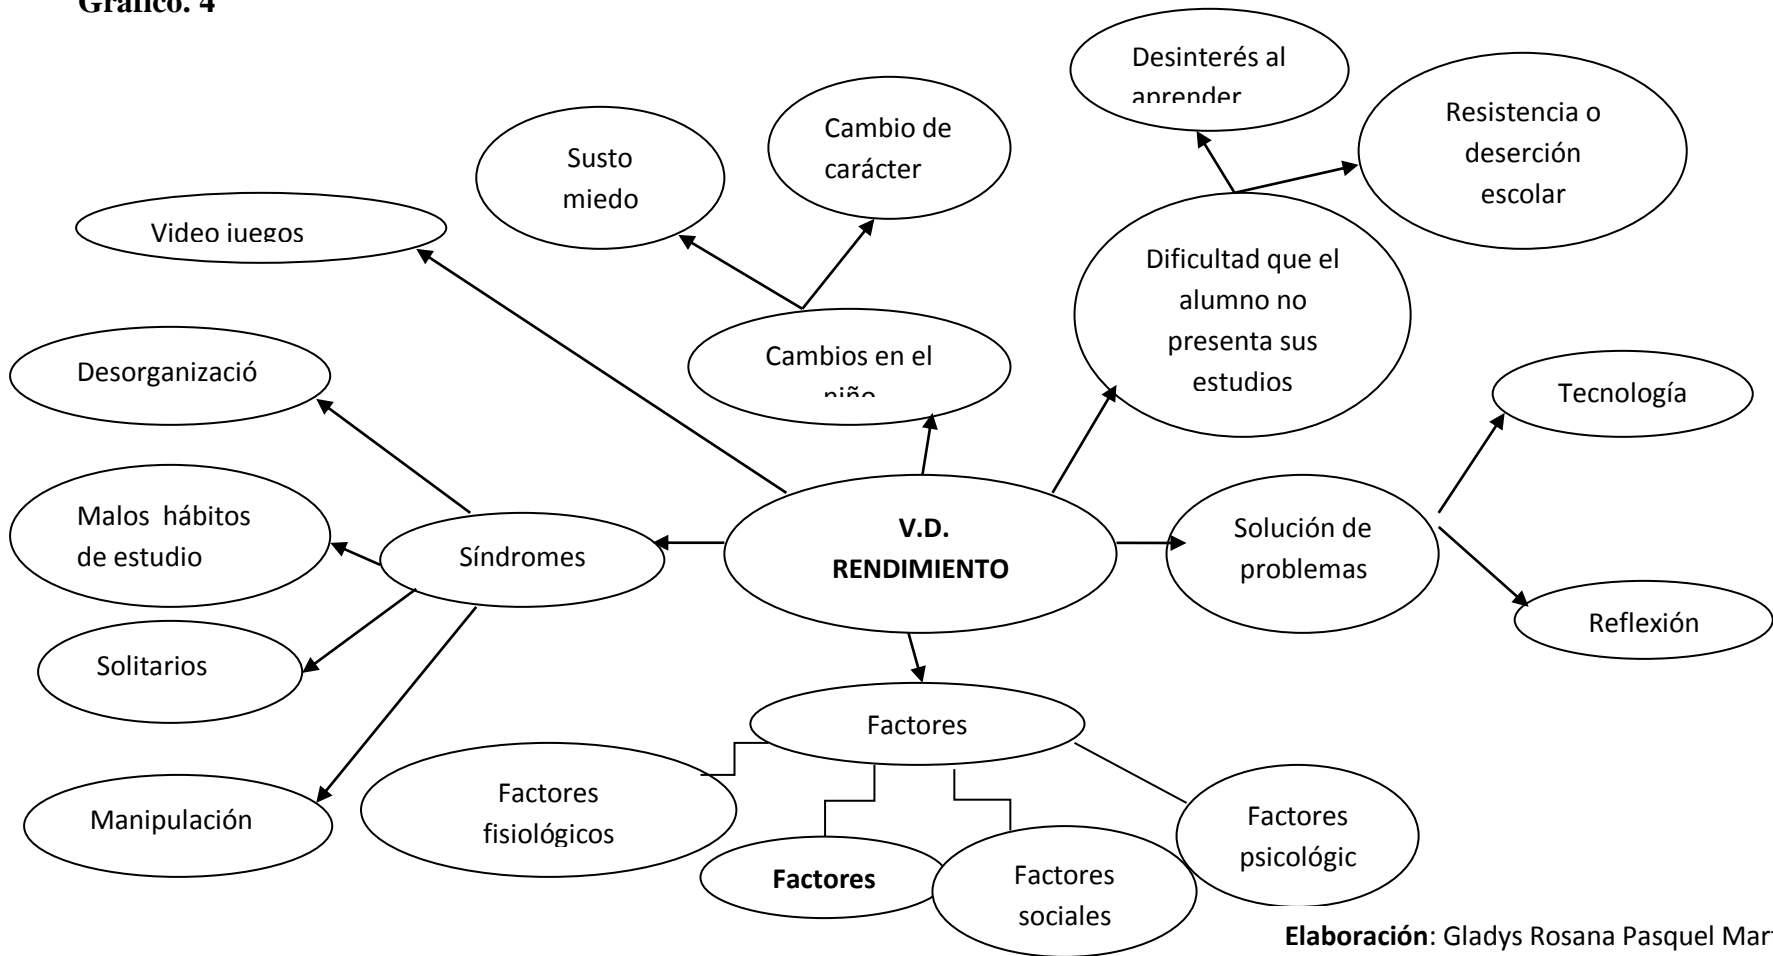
Gráfico. 4

Desinterés al aprender

Resistencia o deserción escolar

Cambio de carácter

Susto miedo

Video juegos

Dificultad que el alumno no presenta sus estudios

Cambios en el niño

Desorganizació

Tecnología

Malos hábitos de estudio

Síndromes

V.D. RENDIMIENTO

Solución de problemas

Reflexión

Solitarios

Factores

Factores fisiológicos

Manipulación

Factores psicológic

Factores

Factores sociales

Elaboración: Gladys Rosana Pasquel Mar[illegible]